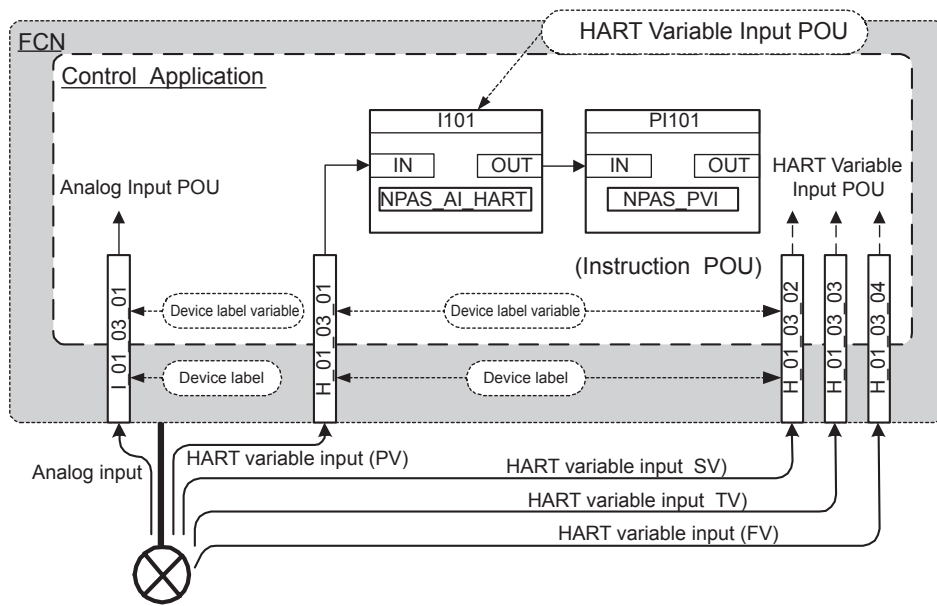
HART Variable Input POU

FCN

Control Application

I101

IN

OUT

NPAS_AI_HART

PI101

IN

OUT

NPAS_PVI

Analog Input POU

HART Variable Input POU

(Instruction POU)

Device label variable

Device label variable

Device label

Device label

I_01_03_01

H_01_03_01

H_01_03_02

H_01_03_03

H_01_03_04

Analog input

HART variable input (PV)

HART variable input SV)

HART variable input TV)

HART variable input (FV)